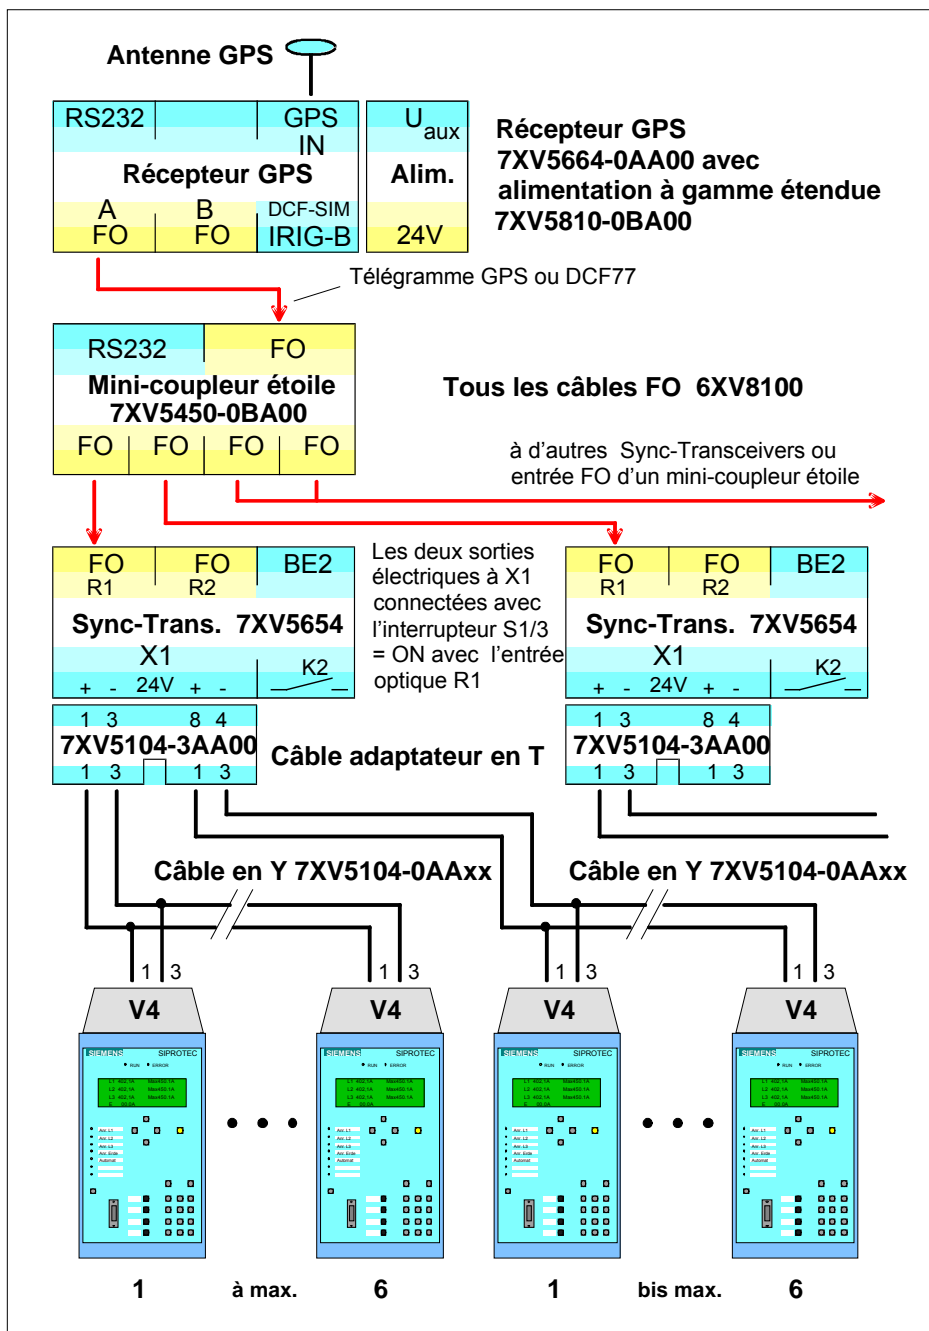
Antenne GPS

RS232 GPS IN
Récepteur GPS
A FO B FO DCF-SIM IRIG-B

$U_{aux}$
Alim.
24V

Récepteur GPS 7XV5664-0AA00 avec alimentation à gamme étendue 7XV5810-0BA00

Télégramme GPS ou DCF77

RS232 FO
Mini-coupleur étoile 7XV5450-0BA00
FO FO FO FO

Tous les câbles FO 6XV8100

à d'autres Sync-Transceivers ou entrée FO d'un mini-coupleur étoile

FO R1 FO R2 BE2
Sync-Trans. 7XV5654
X1 K2
+ - 24V + -

Les deux sorties électriques à X1 connectées avec l'interrupteur S1/3 = ON avec l'entrée optique R1

FO R1 FO R2 BE2
Sync-Trans. 7XV5654
X1 K2
+ - 24V + -

1 3 8 4
7XV5104-3AA00
1 3 1 3

Câble adaptateur en T

1 3 8 4
7XV5104-3AA00
1 3 1 3

Câble en Y 7XV5104-0AAxx

Câble en Y 7XV5104-0AAxx

1 3 1 3 1 3 1 3

V4 V4 V4 V4

SIEMENS SIPROTEC
SIEMENS SIPROTEC
SIEMENS SIPROTEC
SIEMENS SIPROTEC

1 à max. 6 1 bis max. 6